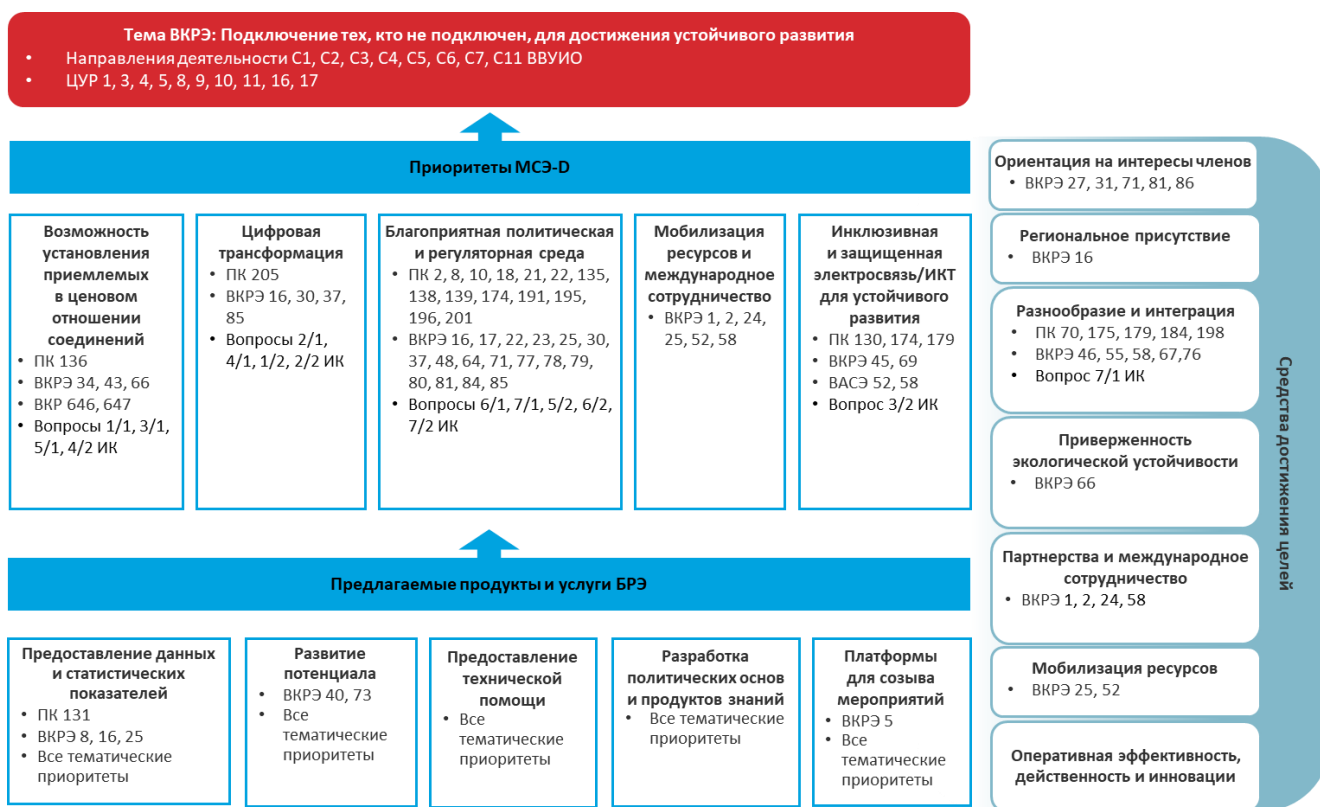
Тема ВКРЭ: Подключение тех, кто не подключен, для достижения устойчивого развития
• Направления деятельности С1, С2, С3, С4, С5, С6, С7, С11 ВВУИО
• ЦУР 1, 3, 4, 5, 8, 9, 10, 11, 16, 17

Приоритеты МСЭ-D

Возможность установления приемлемых в ценовом отношении соединений
• ПК 136
• ВКРЭ 34, 43, 66
• ВКР 646, 647
• Вопросы 1/1, 3/1, 5/1, 4/2 ИК

Цифровая трансформация
• ПК 205
• ВКРЭ 16, 30, 37, 85
• Вопросы 2/1, 4/1, 1/2, 2/2 ИК

Благоприятная политическая и регуляторная среда
• ПК 2, 8, 10, 18, 21, 22, 135, 138, 139, 174, 191, 195, 196, 201
• ВКРЭ 16, 17, 22, 23, 25, 30, 37, 48, 64, 71, 77, 78, 79, 80, 81, 84, 85
• Вопросы 6/1, 7/1, 5/2, 6/2, 7/2 ИК

Мобилизация ресурсов и международное сотрудничество
• ВКРЭ 1, 2, 24, 25, 52, 58

Инклюзивная и защищенная электросвязь/ИКТ для устойчивого развития
• ПК 130, 174, 179
• ВКРЭ 45, 69
• ВАСЭ 52, 58
• Вопрос 3/2 ИК

Предлагаемые продукты и услуги БРЭ

Предоставление данных и статистических показателей
• ПК 131
• ВКРЭ 8, 16, 25
• Все тематические приоритеты

Развитие потенциала
• ВКРЭ 40, 73
• Все тематические приоритеты

Предоставление технической помощи
• Все тематические приоритеты

Разработка политических основ и продуктов знаний
• Все тематические приоритеты

Платформы для созыва мероприятий
• ВКРЭ 5
• Все тематические приоритеты

Средства достижения целей

Ориентация на интересы членов
• ВКРЭ 27, 31, 71, 81, 86

Региональное присутствие
• ВКРЭ 16

Разнообразие и интеграция
• ПК 70, 175, 179, 184, 198
• ВКРЭ 46, 55, 58, 67,76
• Вопрос 7/1 ИК

Приверженность экологической устойчивости
• ВКРЭ 66

Партнерства и международное сотрудничество
• ВКРЭ 1, 2, 24, 58

Мобилизация ресурсов
• ВКРЭ 25, 52

Оперативная эффективность, действенность и инновации